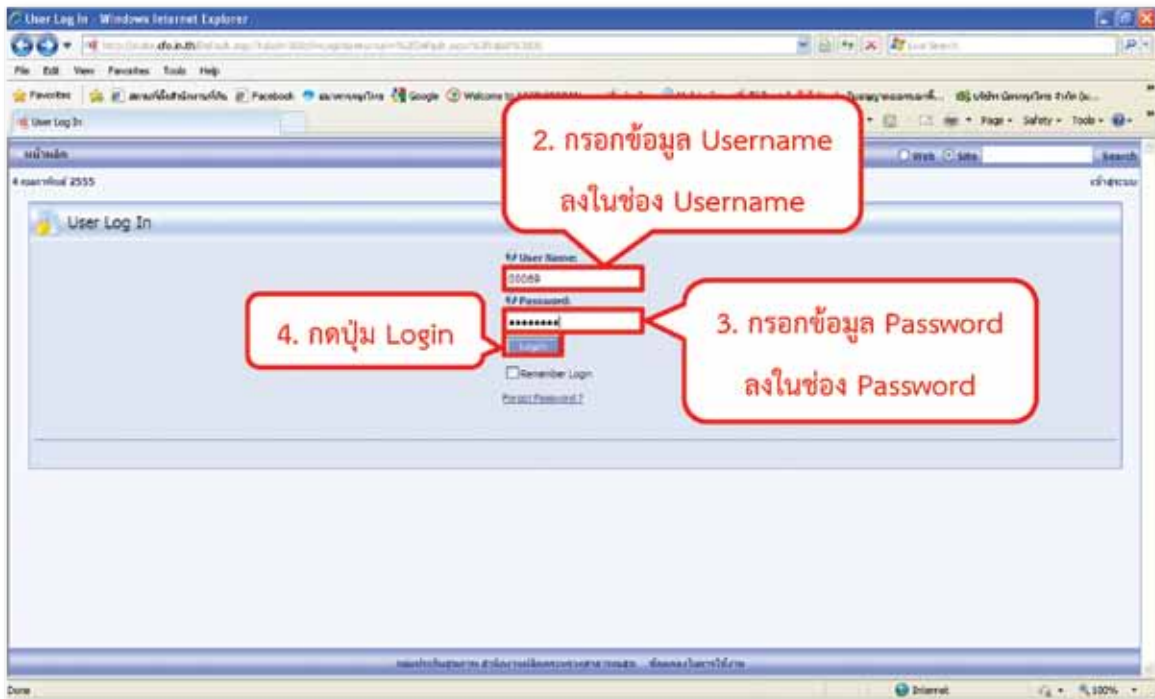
User Log In - Windows Internet Explorer

File Edit View Favorites Tools Help

Favorites Facebook Google Welcome

User Log In

Page Safety Tools

หน้าหลัก

Web Site Search

4 กุมภาพันธ์ 2555

เข้าสู่ระบบ

2. กรอกข้อมูล Username ลงในช่อง Username

User Log In

User Name:

00089

Password:

••••••••

4. กดปุ่ม Login

Login

3. กรอกข้อมูล Password ลงในช่อง Password

Remember Login

Forgot Password ?

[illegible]

Done

Internet

100%